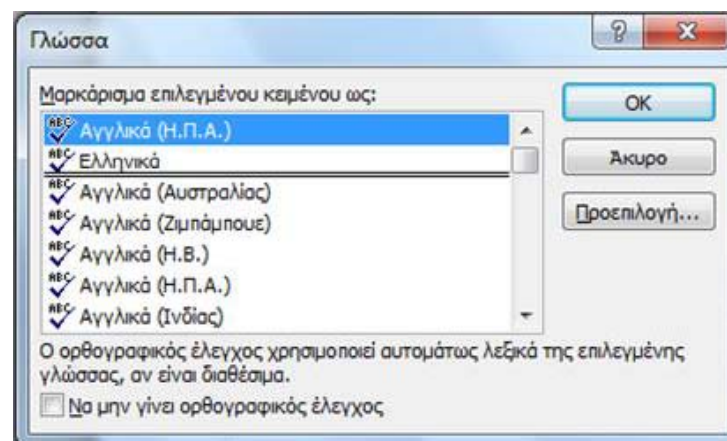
Γλώσσα

?

Μαρκάρισμα επιλεγμένου κειμένου ως:

Αγγλικά (Η.Π.Α.)
Ελληνικά
Αγγλικά (Αυστραλίας)
Αγγλικά (Ζιμπάμπουε)
Αγγλικά (Η.Β.)
Αγγλικά (Η.Π.Α.)
Αγγλικά (Ινδίας)

OK

Άκυρο

Προεπιλογή...

Ο ορθογραφικός έλεγχος χρησιμοποιεί αυτομάτως λεξικά της επιλεγμένης γλώσσας, αν είναι διαθέσιμα.

Να μην γίνει ορθογραφικός έλεγχος